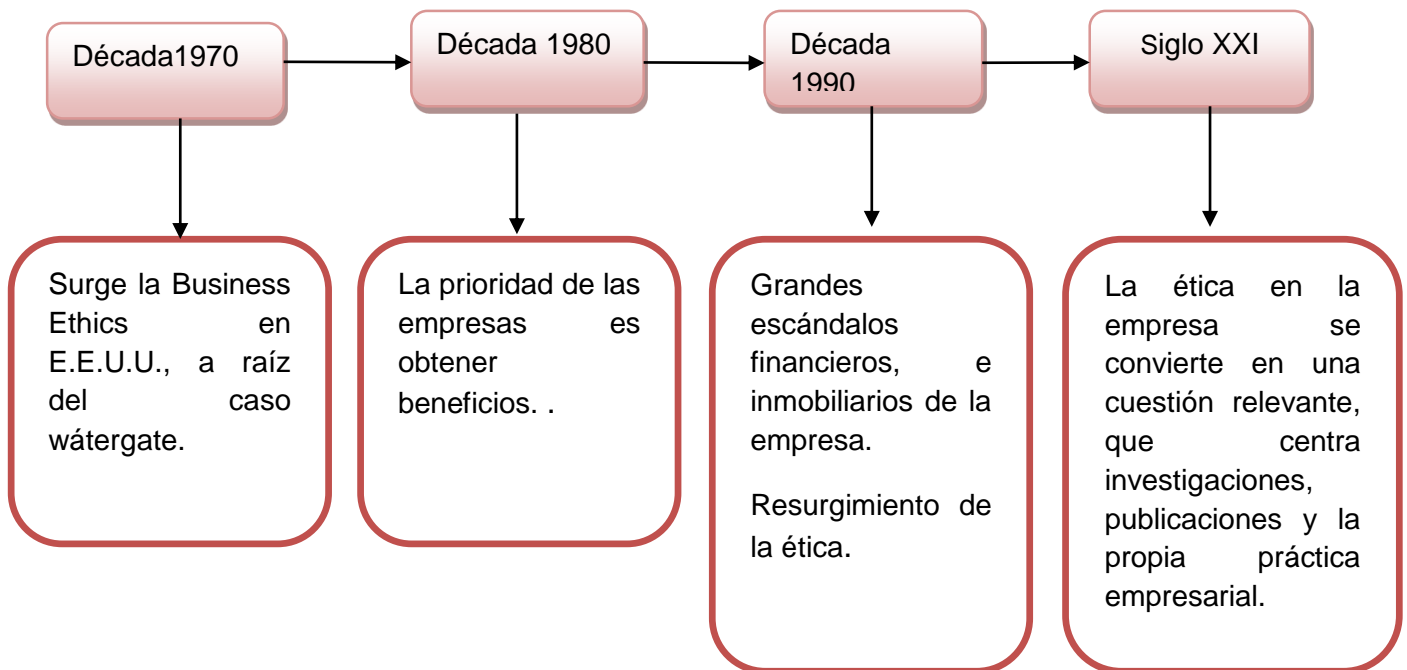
Década1970

Década 1980

Década 1990

Siglo XXI

Surge la Business Ethics en E.E.U.U., a raíz del caso wátergate.

La prioridad de las empresas es obtener beneficios. .

Grandes escándalos financieros, e inmobiliarios de la empresa.

Resurgimiento de la ética.

La ética en la empresa se convierte en una cuestión relevante, que centra investigaciones, publicaciones y la propia práctica empresarial.